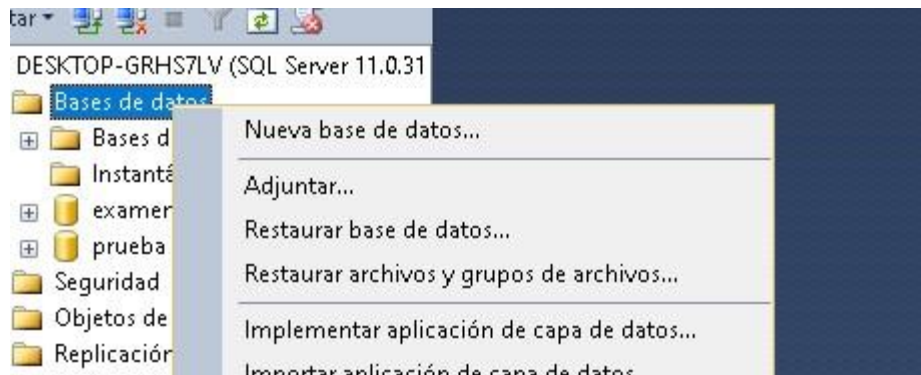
tar▾

DESKTOP-GRHS7LV (SQL Server 11.0.31

Bases de datos

Bases d

Instantá

examen

prueba

Seguridad

Objetos de

Replicación

Nueva base de datos...

Adjuntar...

Restaurar base de datos...

Restaurar archivos y grupos de archivos...

Implementar aplicación de capa de datos...

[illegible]